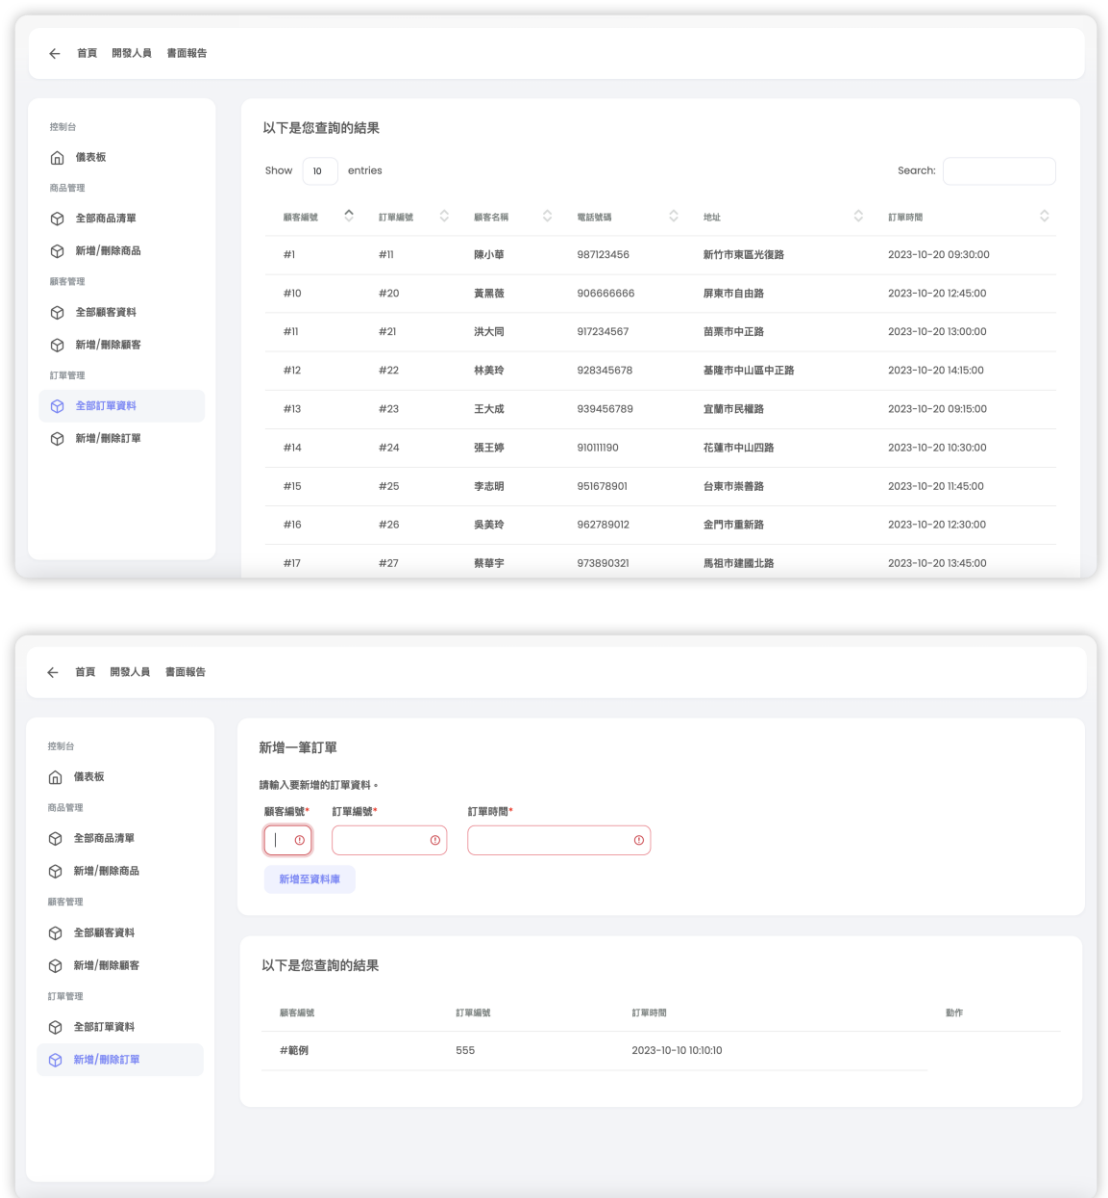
← 首頁 開發人員 書面報告

控制台

儀表板

商品管理

全部商品清單

新增/刪除商品

顧客管理

全部顧客資料

新增/刪除顧客

訂單管理

全部訂單資料

新增/刪除訂單

以下是您查詢的結果

Show 10 entries

Search:

| 顧客編號 | 訂單編號 | 顧客名稱 | 電話號碼 | 地址 | 訂單時間 |
|---|---|---|---|---|---|
| #1 | #11 | 陳小華 | 987123456 | 新竹市東區光復路 | 2023-10-20 09:30:00 |
| #10 | #20 | 黃黑薇 | 906666666 | 屏東市自由路 | 2023-10-20 12:45:00 |
| #11 | #21 | 洪大同 | 917234567 | 苗栗市中正路 | 2023-10-20 13:00:00 |
| #12 | #22 | 林美玲 | 928345678 | 基隆市中山區中正路 | 2023-10-20 14:15:00 |
| #13 | #23 | 王大成 | 939456789 | 宜蘭市民權路 | 2023-10-20 09:15:00 |
| #14 | #24 | 張王婷 | 910111190 | 花蓮市中山四路 | 2023-10-20 10:30:00 |
| #15 | #25 | 李志明 | 951678901 | 台東市崇善路 | 2023-10-20 11:45:00 |
| #16 | #26 | 吳美玲 | 962789012 | 金門市重新路 | 2023-10-20 12:30:00 |
| #17 | #27 | 蔡華宇 | 973890321 | 馬祖市建國北路 | 2023-10-20 13:45:00 |

← 首頁 開發人員 書面報告

控制台

儀表板

商品管理

全部商品清單

新增/刪除商品

顧客管理

全部顧客資料

新增/刪除顧客

訂單管理

全部訂單資料

新增/刪除訂單

新增一筆訂單

請輸入要新增的訂單資料。

顧客編號* 訂單編號* 訂單時間*

新增至資料庫

以下是您查詢的結果

| 顧客編號 | 訂單編號 | 訂單時間 | 動作 |
|---|---|---|---|
| #範例 | 555 | 2023-10-10 10:10:10 | |